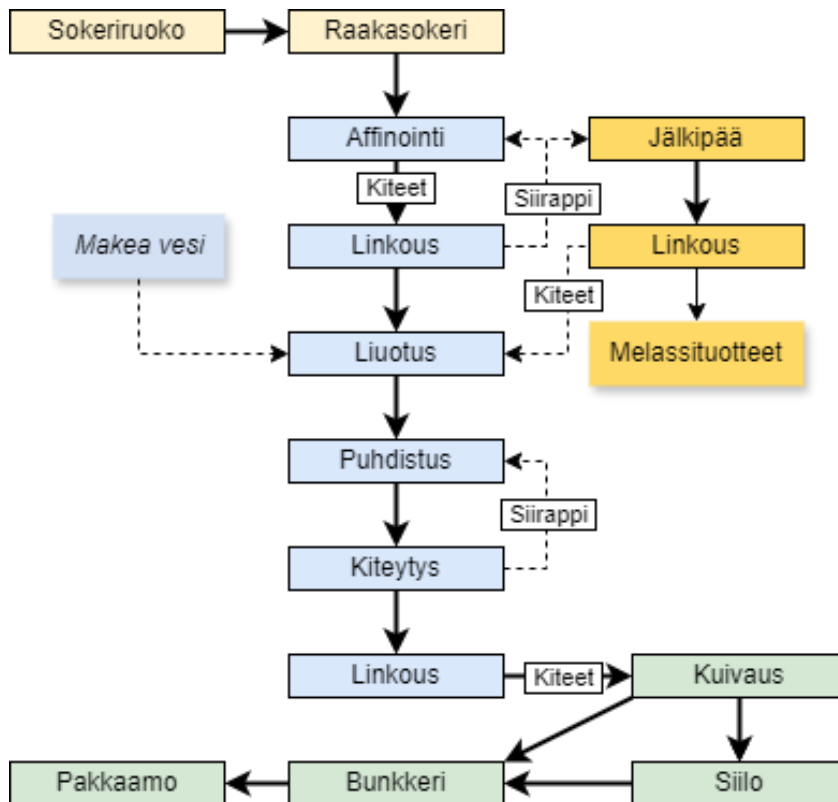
Sokeriruoko

Raakasokeri

Affinointi

Jälkipää

Kiteet

Siirappi

Makea vesi

Linkous

Linkous

Kiteet

Liuotus

Melassituotteet

Puhdistus

Siirappi

Kiteytys

Linkous

Kiteet

Kuivaus

Pakkaamo

Bunkkeri

Siilo